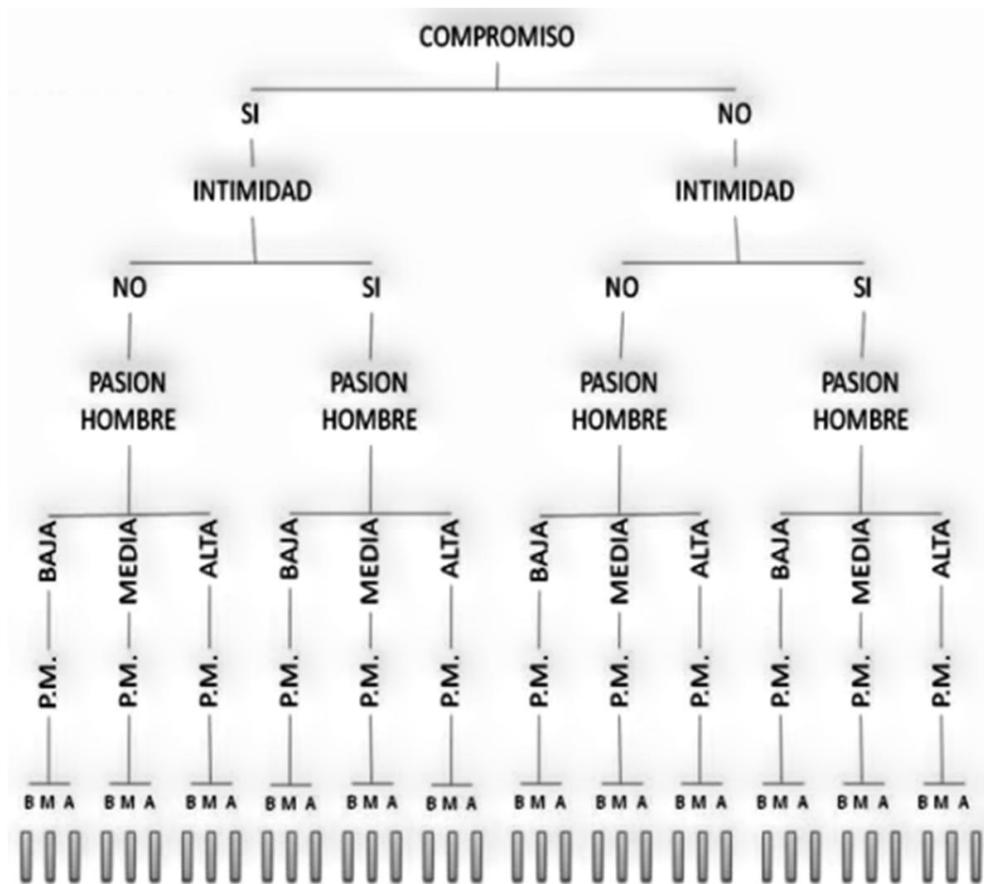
COMPROMISO

SI

INTIMIDAD

NO

PASION HOMBRE

BAJA

P.M.

B M A

MEDIA

P.M.

B M A

ALTA

P.M.

B M A

SI

PASION HOMBRE

BAJA

P.M.

B M A

MEDIA

P.M.

B M A

ALTA

P.M.

B M A

NO

INTIMIDAD

NO

PASION HOMBRE

BAJA

P.M.

B M A

MEDIA

P.M.

B M A

ALTA

P.M.

B M A

SI

PASION HOMBRE

BAJA

P.M.

B M A

MEDIA

P.M.

B M A

ALTA

P.M.

B M A